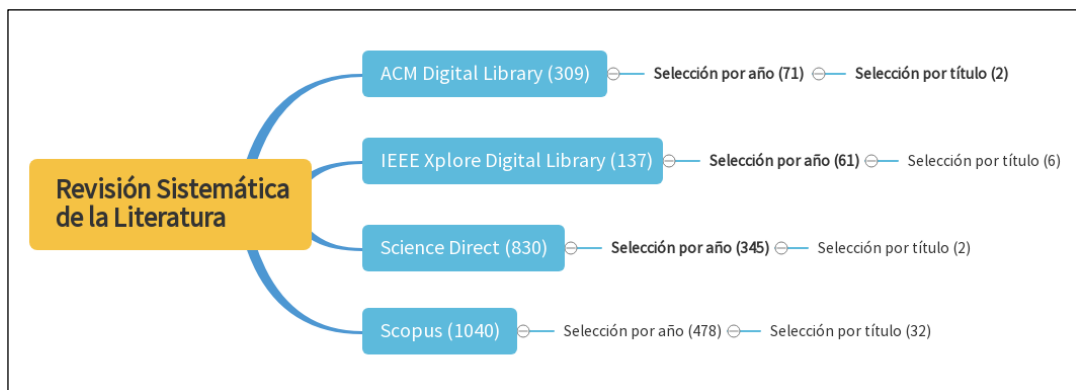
Revisión Sistemática de la Literatura

ACM Digital Library (309)
Selección por año (71)
Selección por título (2)

IEEE Xplore Digital Library (137)
Selección por año (61)
Selección por título (6)

Science Direct (830)
Selección por año (345)
Selección por título (2)

Scopus (1040)
Selección por año (478)
Selección por título (32)